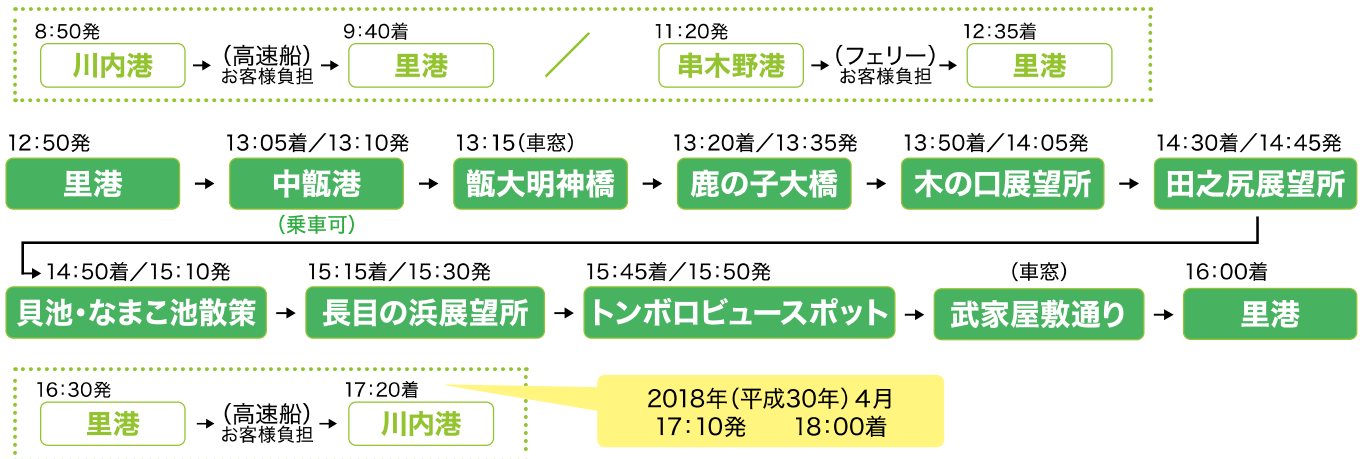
8:50発
川内港
（高速船）
お客様負担
9:40着
里港

11:20発
串木野港
（フェリー）
お客様負担
12:35着
里港

12:50発
里港

13:05着／13:10発
中甑港
（乗車可）

13:15（車窓）
甑大明神橋

13:20着／13:35発
鹿の子大橋

13:50着／14:05発
木の口展望所

14:30着／14:45発
田之尻展望所

14:50着／15:10発
貝池・なまこ池散策

15:15着／15:30発
長目の浜展望所

15:45着／15:50発
トンボロビュースポット

（車窓）
武家屋敷通り

16:00着
里港

16:30発
里港
（高速船）
お客様負担
17:20着
川内港

2018年（平成30年）4月
17:10発　18:00着